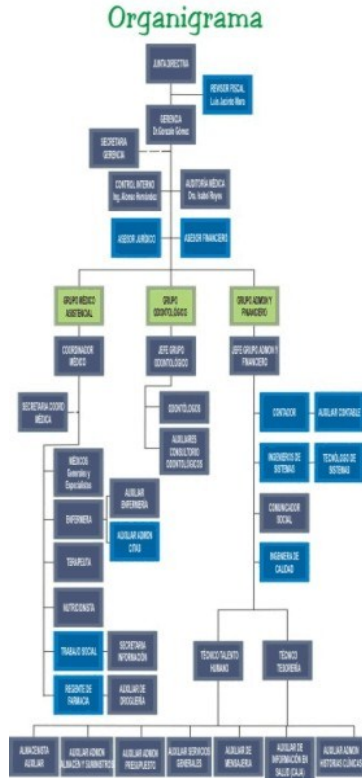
Organigrama

JUNTA DIRECTIVA

REVISOR FISCAL
Luis Jacinto Mora

GERENCIA
Dr.Gonzalo Gomez

SECRETARIA GERENCIA

CONTROL INTERNO
Ing. Alonso Hernández

AUDITORÍA MÉDICA
Dra. Isabel Reyes

ASESOR JURÍDICO

ASESOR FINANCIERO

GRUPO MÉDICO ASISTENCIAL

GRUPO ODONTOLÓGICO

GRUPO ADMON Y FINANCIERO

COORDINADOR MÉDICO

JEFE GRUPO ODONTOLÓGICO

JEFE GRUPO ADMON Y FINANCIERO

SECRETARIA COORD MÉDICA

ODONTÓLOGOS

AUXILIARES CONSULTORIO ODONTOLÓGICOS

CONTADOR

AUXILIAR CONTABLE

INGENIEROS DE SISTEMAS

TECNÓLOGO DE SISTEMAS

COMUNICADOR SOCIAL

INGENIERA DE CALIDAD

MÉDICOS Generales y Especialistas

ENFERMERA

AUXILIAR ENFERMERÍA

AUXILIAR ADMON CITAS

TERAPEUTA

NUTRICIONISTA

TRABAJO SOCIAL

SECRETARIA INFORMACIÓN

REGENTE DE FARMACIA

AUXILIAR DE DROGUERÍA

TÉCNICO TALENTO HUMANO

TÉCNICO TESORERÍA

ALMACENISTA AUXILIAR

AUXILIAR ADMON ALMACÉN Y SUMINISTROS

AUXILIAR ADMON PRESUPUESTO

AUXILIAR SERVICIOS GENERALES

AUXILIAR DE MENSAJERÍA

AUXILIAR DE INFORMACIÓN EN SALUD (CAJA)

AUXILIAR ADMON HISTORIAS CLÍNICAS